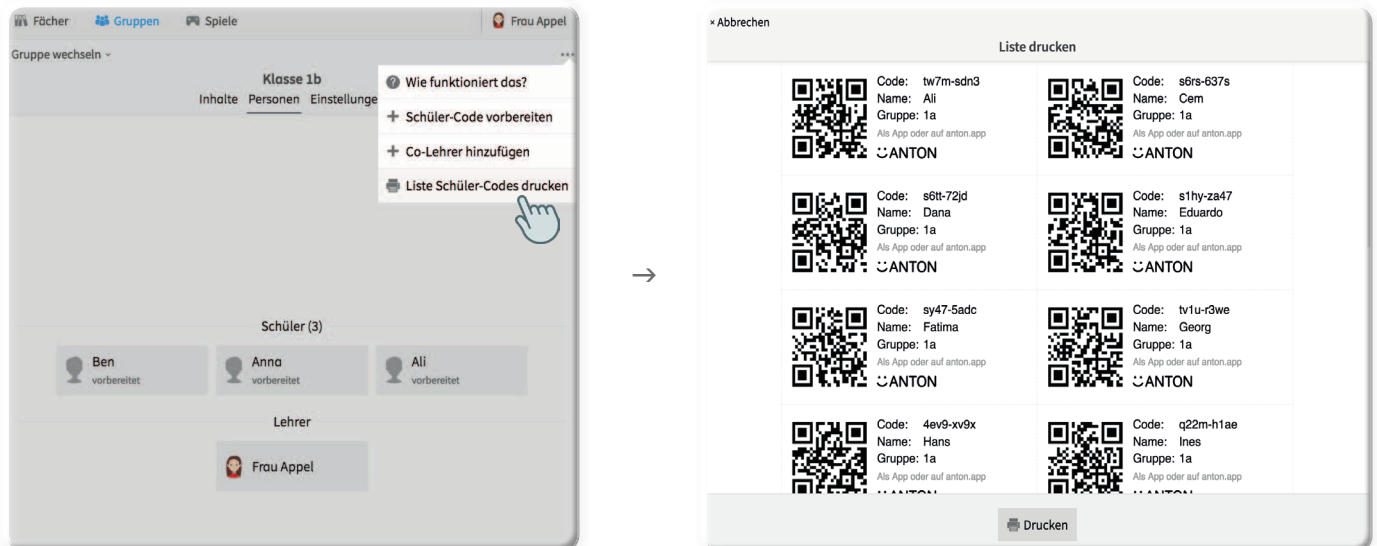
Fächer Gruppen Spiele Frau Appel

Gruppe wechseln ...

Klasse 1b
Inhalte Personen Einstellunge

Wie funktioniert das?
+ Schüler-Code vorbereiten
+ Co-Lehrer hinzufügen
Liste Schüler-Codes drucken

Schüler (3)
Ben vorbereitet
Anna vorbereitet
Ali vorbereitet

Lehrer
Frau Appel

→

× Abbrechen
Liste drucken

Code: tw7m-sdn3
Name: Ali
Gruppe: 1a
Als App oder auf anton.app
ANTON

Code: s6rs-637s
Name: Cem
Gruppe: 1a
Als App oder auf anton.app
ANTON

Code: s6tt-72jd
Name: Dana
Gruppe: 1a
Als App oder auf anton.app
ANTON

Code: s1hy-za47
Name: Eduardo
Gruppe: 1a
Als App oder auf anton.app
ANTON

Code: sy47-5adc
Name: Fatima
Gruppe: 1a
Als App oder auf anton.app
ANTON

Code: tv1u-r3we
Name: Georg
Gruppe: 1a
Als App oder auf anton.app
ANTON

Code: 4ev9-xv9x
Name: Hans
Gruppe: 1a
Als App oder auf anton.app
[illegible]

Code: q22m-h1ae
Name: Ines
Gruppe: 1a
Als App oder auf anton.app
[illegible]

Drucken